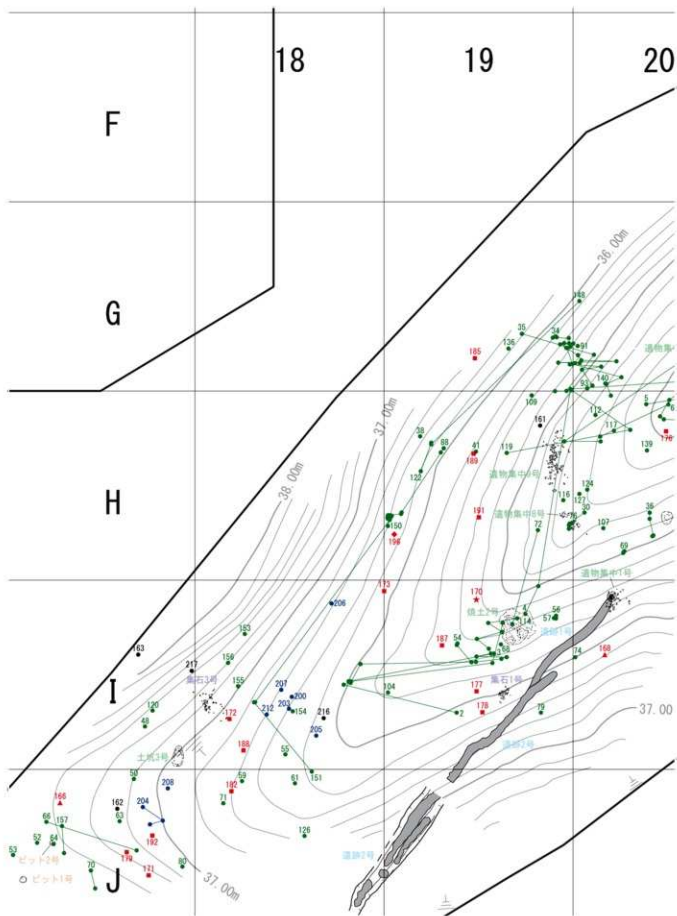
18
19
20
F
G
H
I
J
36.00m
37.00m
38.00m
37.00
37.00m
遺物集中
遺物集中9号
遺物集中8号
遺物集中7号
焼土7号
集石3号
集石1号
土坑3号
ピット2号
ピット1号
148
35
34
136
91
185
109
161
93
140
112
5
117
176
139
38
88
41
189
119
122
124
127
116
36
150
191
72
107
196
69
173
170
206
163
153
217
159
155
187
54
56
57
114
168
74
207
200
203
154
216
212
172
104
177
178
79
2
120
48
205
188
55
61
151
50
208
166
162
204
59
182
71
63
157
66
52
64
53
192
179
171
70
80
126